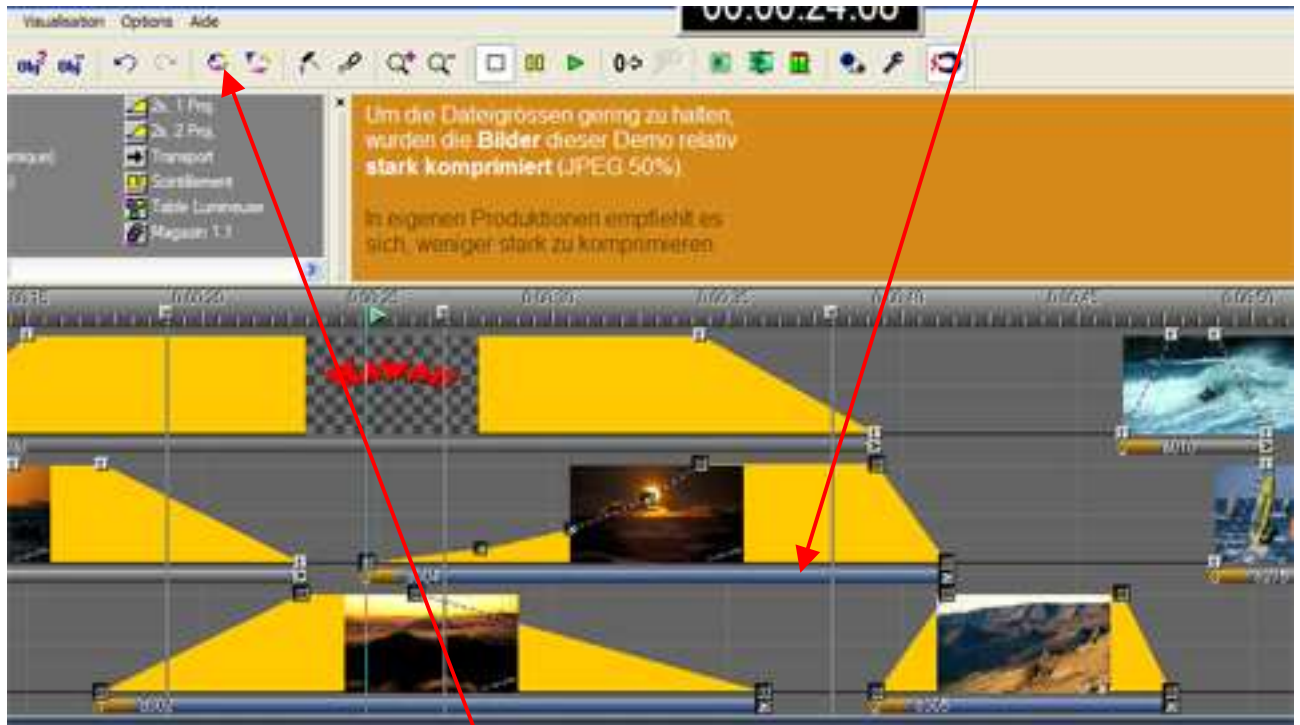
Visualisation Options Aide

00:00:24.08

Ab. 1 Proj.
Ab. 2 Proj.
Transport
Scintillement
Table Lumineuse
Magasin 1.1

Um die Dateigrössen gering zu halten, wurden die **Bilder** dieser Demo relativ **stark komprimiert** (JPEG 50%).

In eigenen Produktionen empfiehlt es sich, weniger stark zu komprimieren.

0:00:20
0:00:25
0:00:30
0:00:35
0:00:40
0:00:45
0:00:50